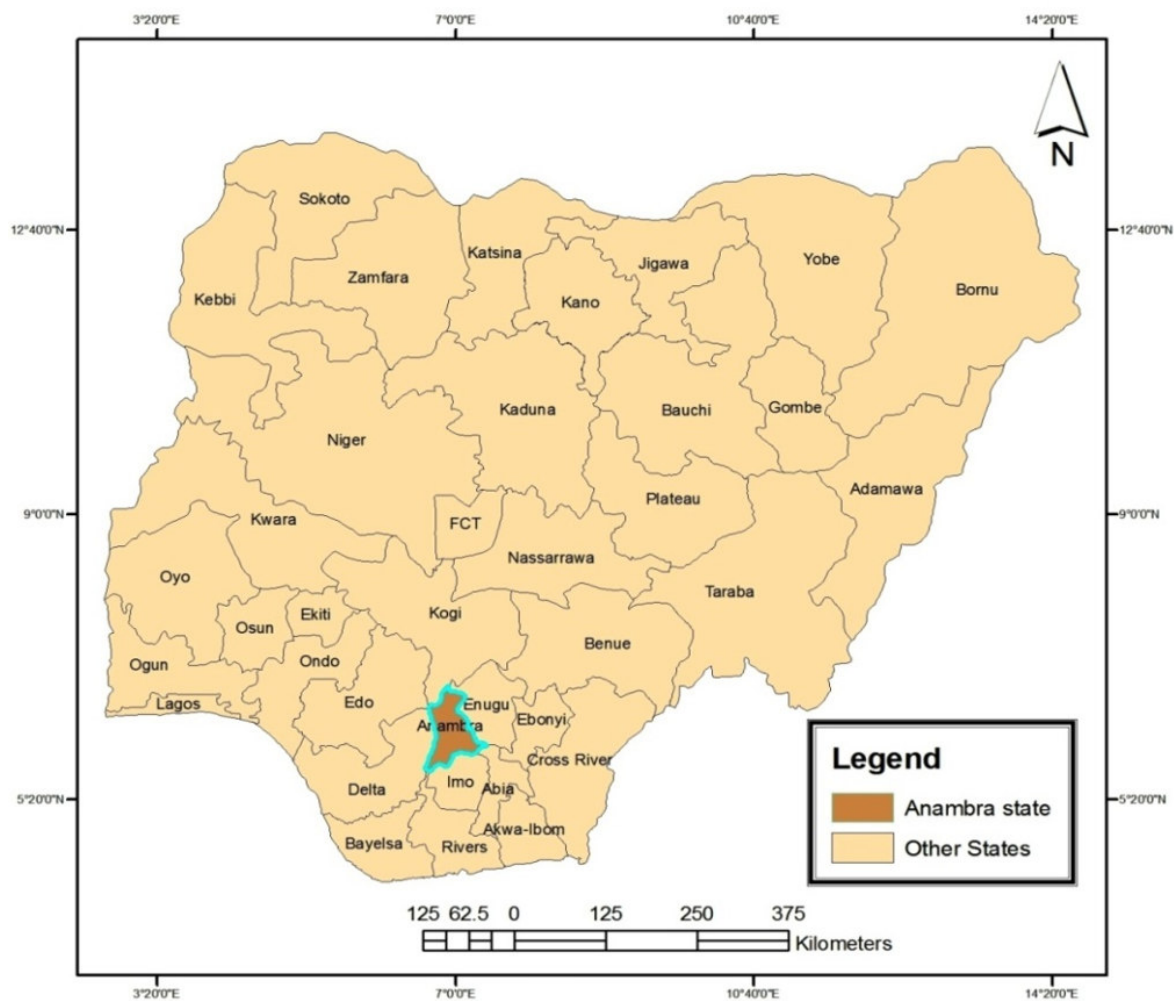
3°20'0"E 7°0'0"E 10°40'0"E 14°20'0"E

12°40'0"N 9°0'0"N 5°20'0"N

12°40'0"N 9°0'0"N 5°20'0"N

N

Sokoto
Katsina
Jigawa
Yobe
Zamfara
Kebbi
Kano
Bornu
Kaduna
Bauchi
Gombe
Niger
Adamawa
Plateau
FCT
Kwara
Nassarrawa
Oyo
Taraba
Ekiti
Kogi
Osun
Benue
Ogun
Ondo
Edo
Enugu
Lagos
Anambra
Ebonyi
Cross River
Delta
Imo
Abia
Akwa-Ibom
Bayelsa
Rivers

Legend
Anambra state
Other States

125 62.5 0 125 250 375
Kilometers

3°20'0"E 7°0'0"E 10°40'0"E 14°20'0"E